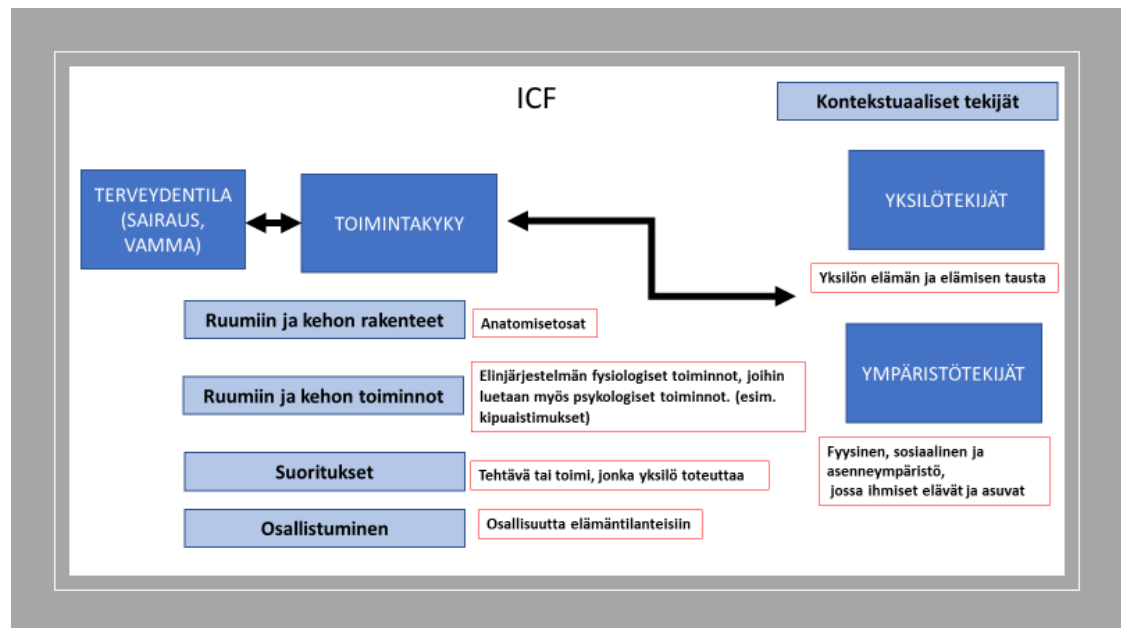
ICF

Kontekstuaaliset tekijät

TERVEYDENTILA (SAIRAUS, VAMMA)

TOIMINTAKYKY

YKSILÖTEKIJÄT

Yksilön elämän ja elämisen tausta

Ruumiin ja kehon rakenteet

Anatomisetosat

YMPÄRISTÖTEKIJÄT

Ruumiin ja kehon toiminnot

Elinjärjestelmän fysiologiset toiminnot, joihin luetaan myös psykologiset toiminnot. (esim. kipuaistimukset)

Fyysinen, sosiaalinen ja asenneympäristö, jossa ihmiset elävät ja asuvat

Suoritukset

Tehtävä tai toimi, jonka yksilö toteuttaa

Osallistuminen

Osallisuutta elämäntilanteisiin